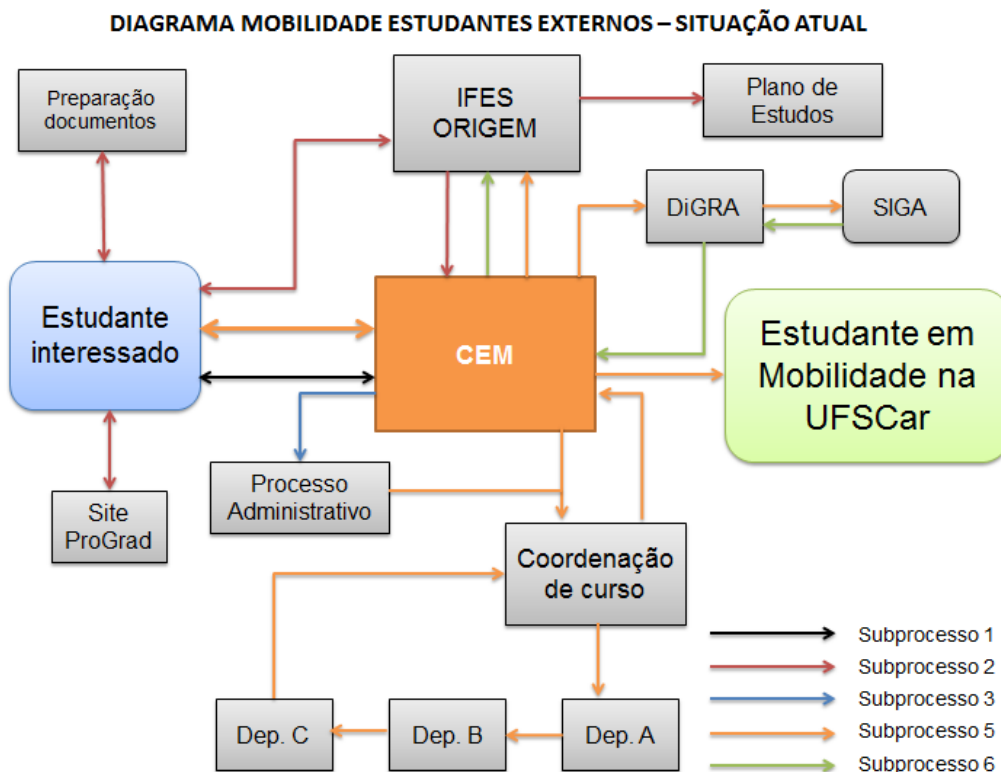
DIAGRAMA MOBILIDADE ESTUDANTES EXTERNOS – SITUAÇÃO ATUAL

Preparação documentos

IFES ORIGEM

Plano de Estudos

DiGRA

SIGA

Estudante interessado

CEM

Estudante em Mobilidade na UFSCar

Site ProGrad

Processo Administrativo

Coordenação de curso

Dep. C

Dep. B

Dep. A

Subprocesso 1
Subprocesso 2
Subprocesso 3
Subprocesso 5
Subprocesso 6